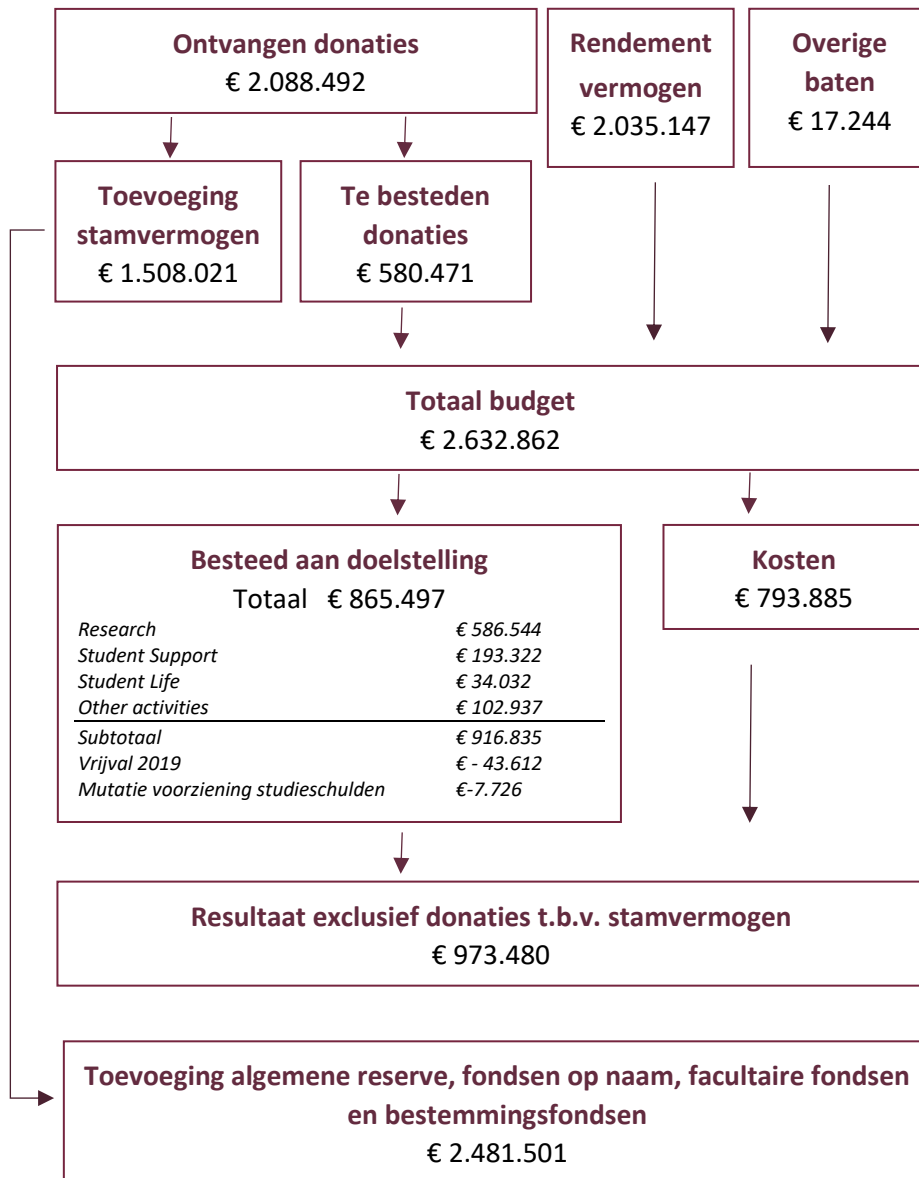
**Ontvangen donaties**
€ 2.088.492

**Rendement vermogen**
€ 2.035.147

**Overige baten**
€ 17.244

**Toevoeging stamvermogen**
€ 1.508.021

**Te besteden donaties**
€ 580.471

**Totaal budget**
€ 2.632.862

**Besteed aan doelstelling**
Totaal € 865.497

| | |
|---|---|
| *Research* | *€ 586.544* |
| *Student Support* | *€ 193.322* |
| *Student Life* | *€ 34.032* |
| *Other activities* | *€ 102.937* |
| *Subtotaal* | *€ 916.835* |
| *Vrijval 2019* | *€ - 43.612* |
| *Mutatie voorziening studieschulden* | *€-7.726* |

**Kosten**
€ 793.885

**Resultaat exclusief donaties t.b.v. stamvermogen**
€ 973.480

**Toevoeging algemene reserve, fondsen op naam, facultaire fondsen en bestemmingsfondsen**
€ 2.481.501